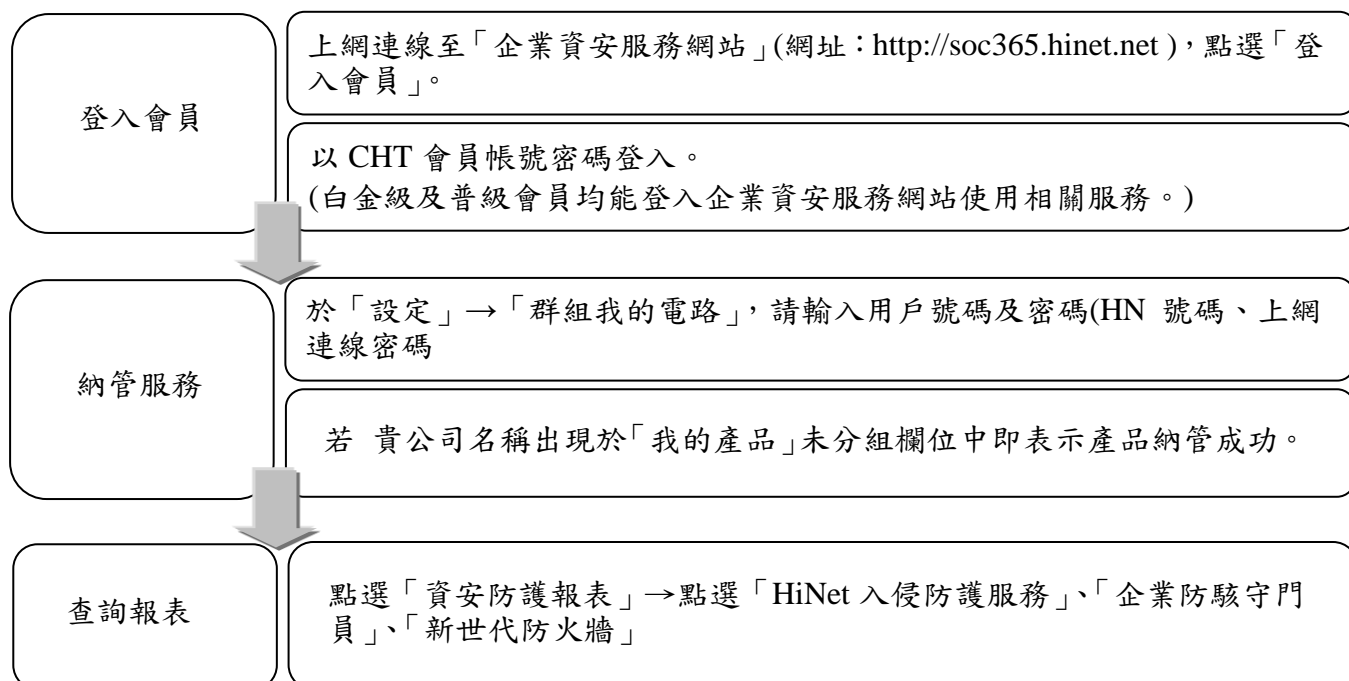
登入會員

上網連線至「企業資安服務網站」(網址：http://soc365.hinet.net )，點選「登入會員」。

以 CHT 會員帳號密碼登入。
(白金級及普級會員均能登入企業資安服務網站使用相關服務。)

納管服務

於「設定」→「群組我的電路」，請輸入用戶號碼及密碼(HN 號碼、上網連線密碼

若 貴公司名稱出現於「我的產品」未分組欄位中即表示產品納管成功。

查詢報表

點選「資安防護報表」→點選「HiNet 入侵防護服務」、「企業防駭守門員」、「新世代防火牆」